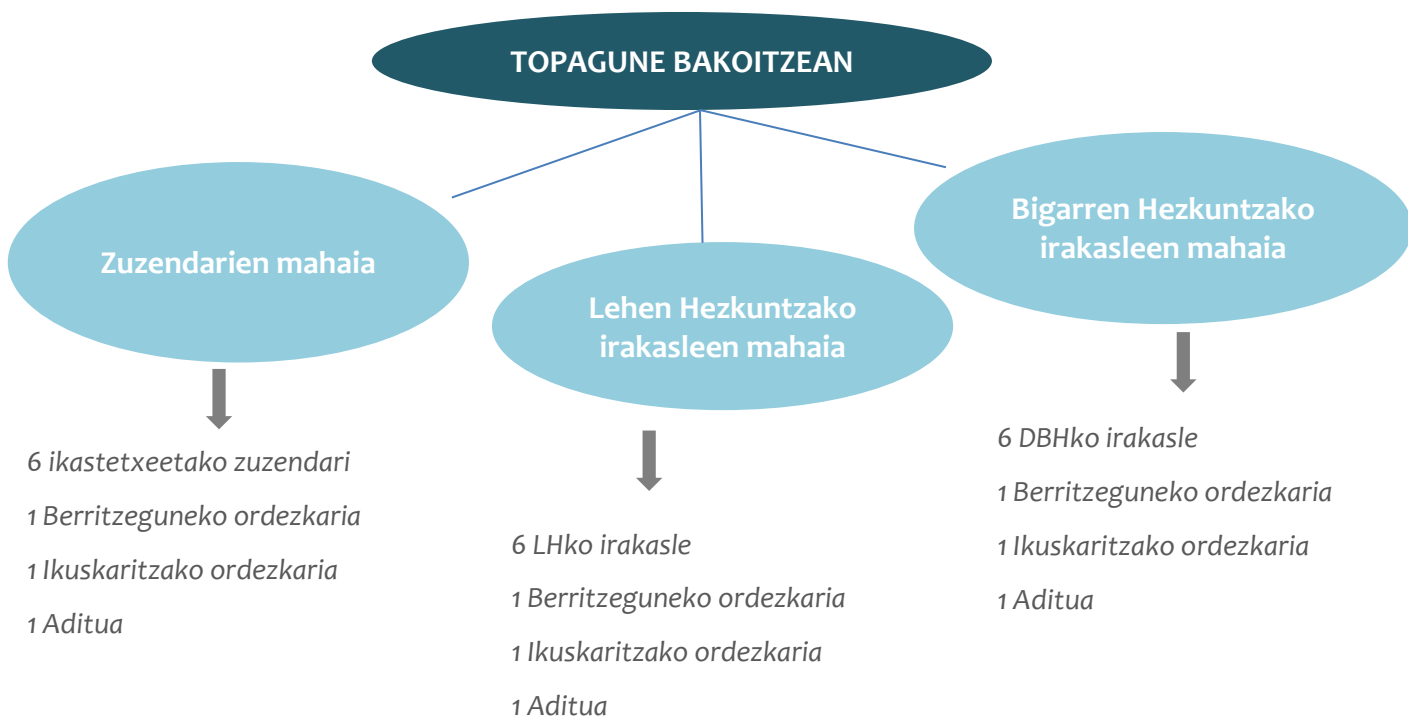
TOPAGUNE BAKOITZEAN

Zuzendarien mahaia

6 ikastetxeetako zuzendari
1 Berritzeguneko ordezkaria
1 Ikuskaritzako ordezkaria
1 Aditua

Lehen Hezkuntzako irakasleen mahaia

6 LHko irakasle
1 Berritzeguneko ordezkaria
1 Ikuskaritzako ordezkaria
1 Aditua

Bigarren Hezkuntzako irakasleen mahaia

6 DBHko irakasle
1 Berritzeguneko ordezkaria
1 Ikuskaritzako ordezkaria
1 Aditua